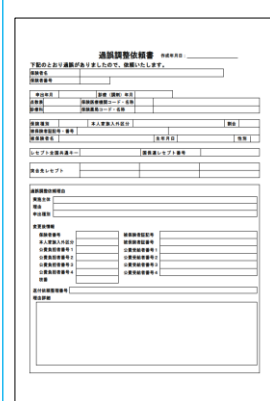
過誤調整依頼書 作成年月日：

下記のとおり過誤がありましたので、依頼いたします。

保険者名

保険者番号

申請年月　　調査（調剤）年月

点数表　　医療機関等番号コード・名称

診療科　　医療機関コード・名称

保険種別　　本人家族入外区分　　割合

被保険者証記号・番号

保険者氏名　　生年月日　　性別

レセプト全国共通キー　　請求書レセプト番号

請求先レセプト

過誤調整依頼理由

事務点数

理由

申出種別

変更後情報

保険者番号　　被保険者証記号

本人家族入外区分　　被保険者証番号

公費負担者番号1　　公費受給者番号1

公費負担者番号2　　公費受給者番号2

公費負担者番号3　　公費受給者番号3

公費負担者番号4　　公費受給者番号4

割合

添付依頼書類情報

理由詳細